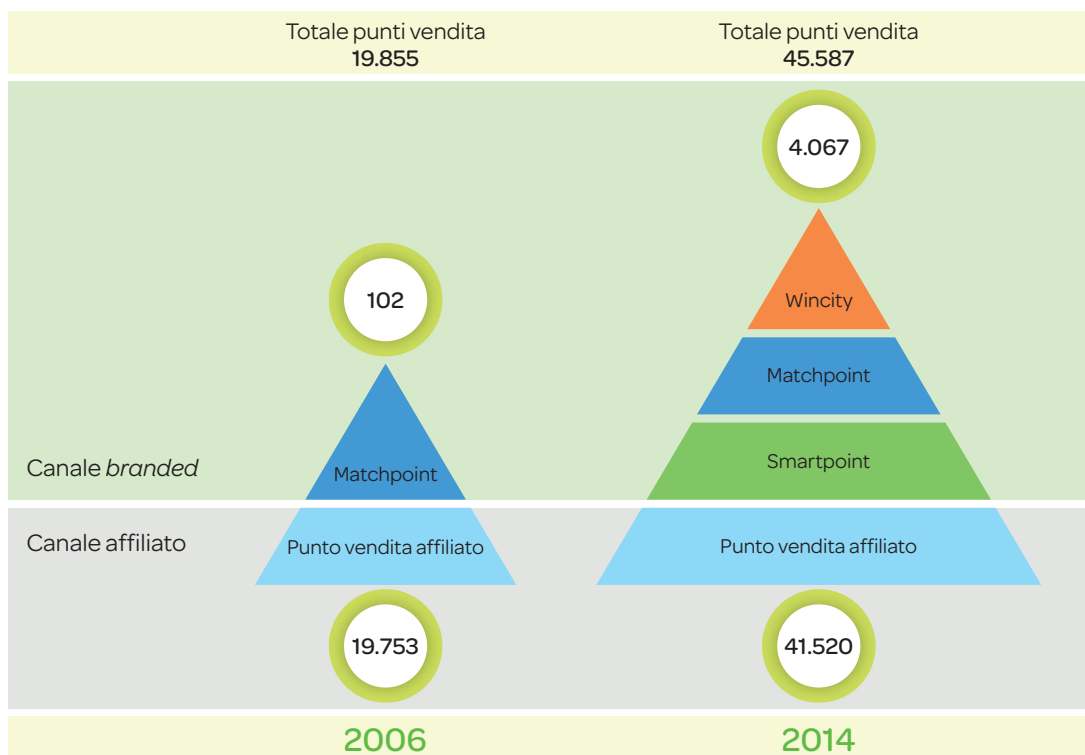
Totale punti vendita
19.855

Totale punti vendita
45.587

4.067

102

Wincity

Matchpoint

Canale *branded*

Matchpoint

Smartpoint

Canale affiliato

Punto vendita affiliato

Punto vendita affiliato

19.753

41.520

2006

2014